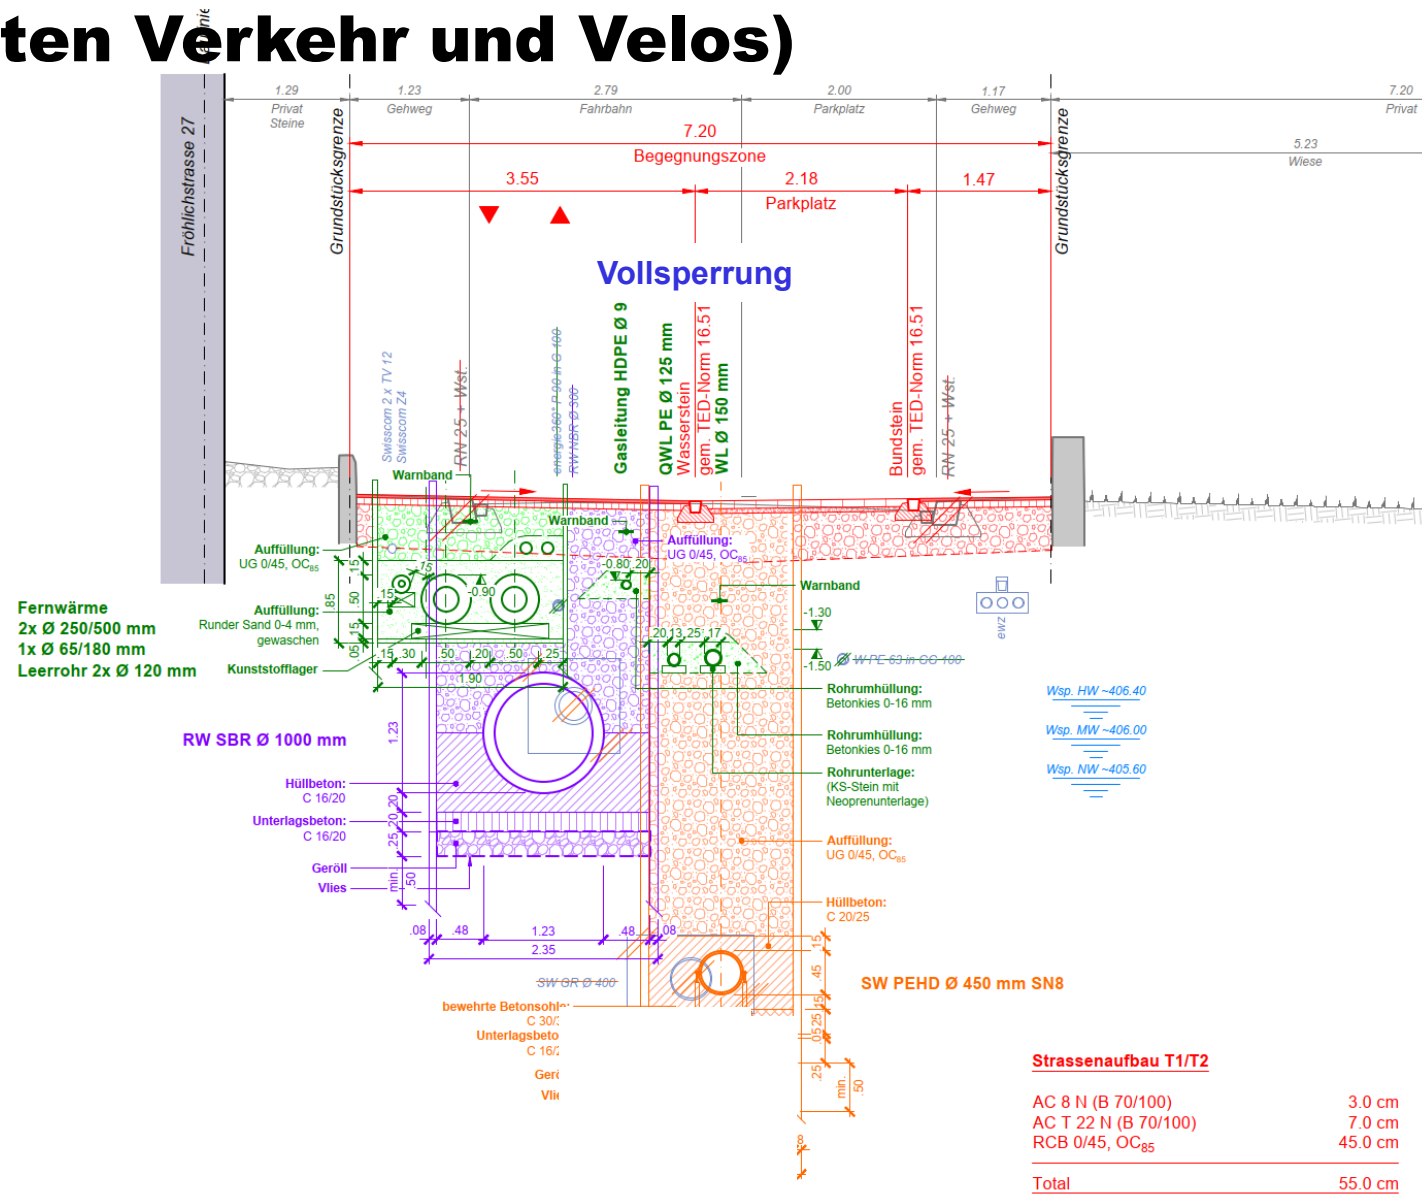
ten Verkehr und Velos)

Fröhlichstrasse 27

1.29 Privat Steine | 1.23 Gehweg | 2.79 Fahrbahn | 2.00 Parkplatz | 1.17 Gehweg | 7.20 Privat

5.23 Wiese

Grundstücksgrenze

7.20
Begegnungszone

3.55 | 2.18 | 1.47
Parkplatz

Grundstücksgrenze

Vollsperrung

Swisscom 2 x TV 12
Swisscom Z4
RN 25 + Wst.
energie360° P 90 in G 100
RW NBR Ø 300
Gasleitung HDPE Ø 9
QWL PE Ø 125 mm
Wasserstein
gem. TED-Norm 16.51
WL Ø 150 mm
Bundstein
gem. TED-Norm 16.51
RN 25 + Wst.

Warnband
Warnband
Auffüllung:
UG 0/45, $OC_{85}$
Auffüllung:
UG 0/45, $OC_{85}$
-0.80 .20
.15
.15
-0.90
Auffüllung:
Runder Sand 0-4 mm, gewaschen
Kunststofflager
.15
.50
.85
.15
.05
.15 .30 .50 .20 .50 .25
1.90
.20 .13 .25 .17

Fernwärme
2x Ø 250/500 mm
1x Ø 65/180 mm
Leerrohr 2x Ø 120 mm

Warnband
-1.30
-1.50
Ø W-PE 63 in GG 100
ewz

Rohrumhüllung:
Betonkies 0-16 mm
Rohrumhüllung:
Betonkies 0-16 mm
Rohrunterlage:
(KS-Stein mit Neoprenunterlage)

Wsp. HW ~406.40
Wsp. MW ~406.00
Wsp. NW ~405.60

RW SBR Ø 1000 mm
1.23
Hüllbeton:
C 16/20
Unterlagsbeton:
C 16/20
Geröll
Vlies
.20 .20 .25 min .50
.08 .48 1.23 .48 .08
2.35

Auffüllung:
UG 0/45, $OC_{85}$
Hüllbeton:
C 20/25

SW GR Ø 400
SW PEHD Ø 450 mm SN8
.15 .45 .15 .25 .05 .25 min .50

bewehrte Betonsohle:
C 30/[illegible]
Unterlagsbeto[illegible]
C 16/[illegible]
Geröl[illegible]
Vli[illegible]

Strassenaufbau T1/T2

| | |
|---|---|
| AC 8 N (B 70/100) | 3.0 cm |
| AC T 22 N (B 70/100) | 7.0 cm |
| RCB 0/45, $OC_{85}$ | 45.0 cm |
| Total | 55.0 cm |